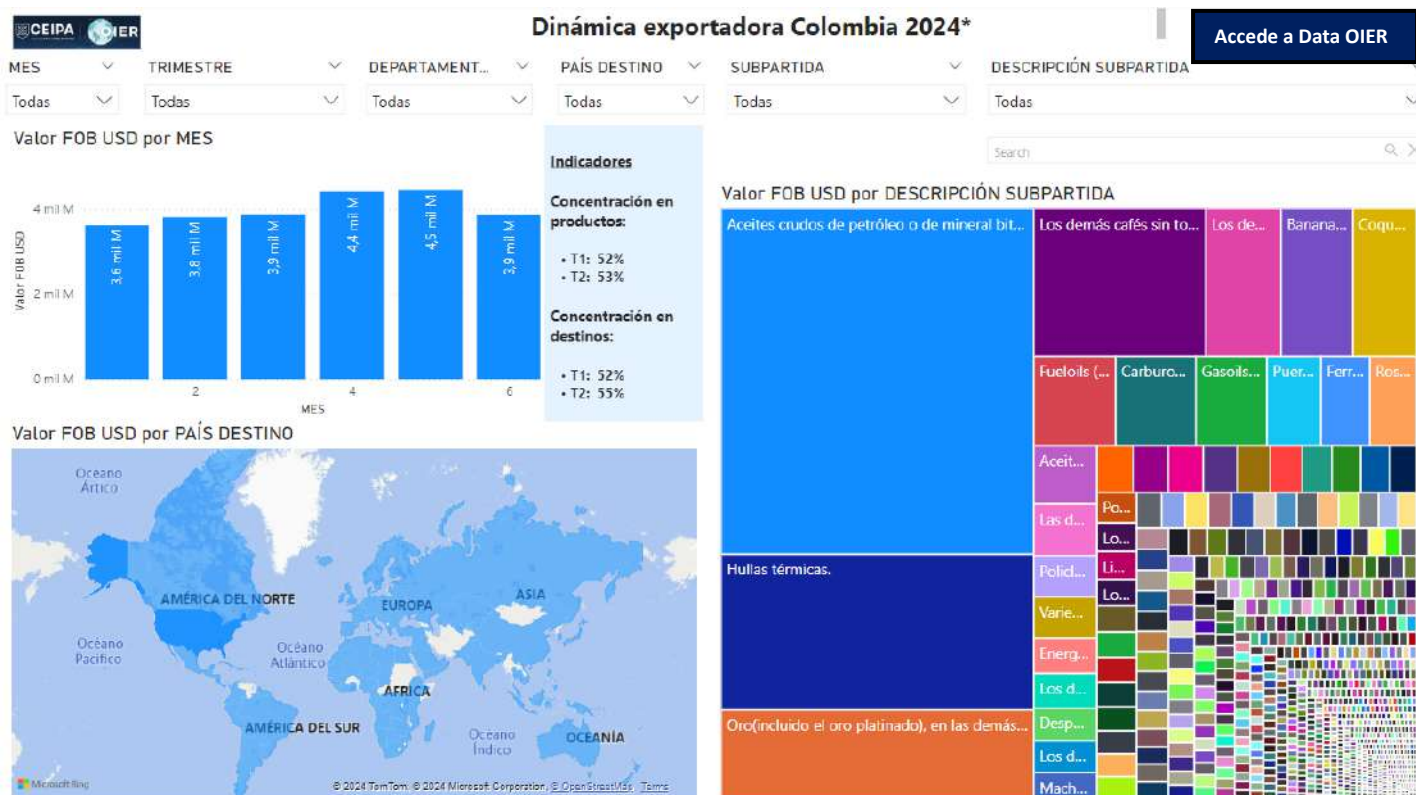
CEIPA OIER

Dinámica exportadora Colombia 2024*

Accede a Data OIER

MES
Todas

TRIMESTRE
Todas

DEPARTAMENT...
Todas

PAÍS DESTINO
Todas

SUBPARTIDA
Todas

DESCRIPCIÓN SUBPARTIDA
Todas

Valor FOB USD por MES

Valor FOB USD

4 mil M
2 mil M
0 mil M

3,6 mil M
3,8 mil M
3,9 mil M
4,4 mil M
4,5 mil M
3,9 mil M

2
4
6
MES

Indicadores

Concentración en productos:

• T1: 52%
• T2: 53%

Concentración en destinos:

• T1: 52%
• T2: 55%

Search

Valor FOB USD por DESCRIPCIÓN SUBPARTIDA

Aceites crudos de petróleo o de mineral bit...
Los demás cafés sin to...
Los de...
Banana...
Coqu...
Fueloils (...
Carburo...
Gasoils...
Puer...
Ferr...
Ros...
Aceit...
Las d...
Po...
Lo...
Li...
Lo...
Hullas térmicas.
Polici...
Varie...
Energ...
Los d...
Desp...
Los d...
Mach...
Oro(incluido el oro platinado), en las demás...

Valor FOB USD por PAÍS DESTINO

Océano Ártico
AMÉRICA DEL NORTE
EUROPA
ASIA
Océano Pacífico
Océano Atlántico
ÁFRICA
AMÉRICA DEL SUR
Océano Índico
OCEANÍA

Microsoft Bing
© 2024 TomTom © 2024 Microsoft Corporation © OpenStreetMap Terms